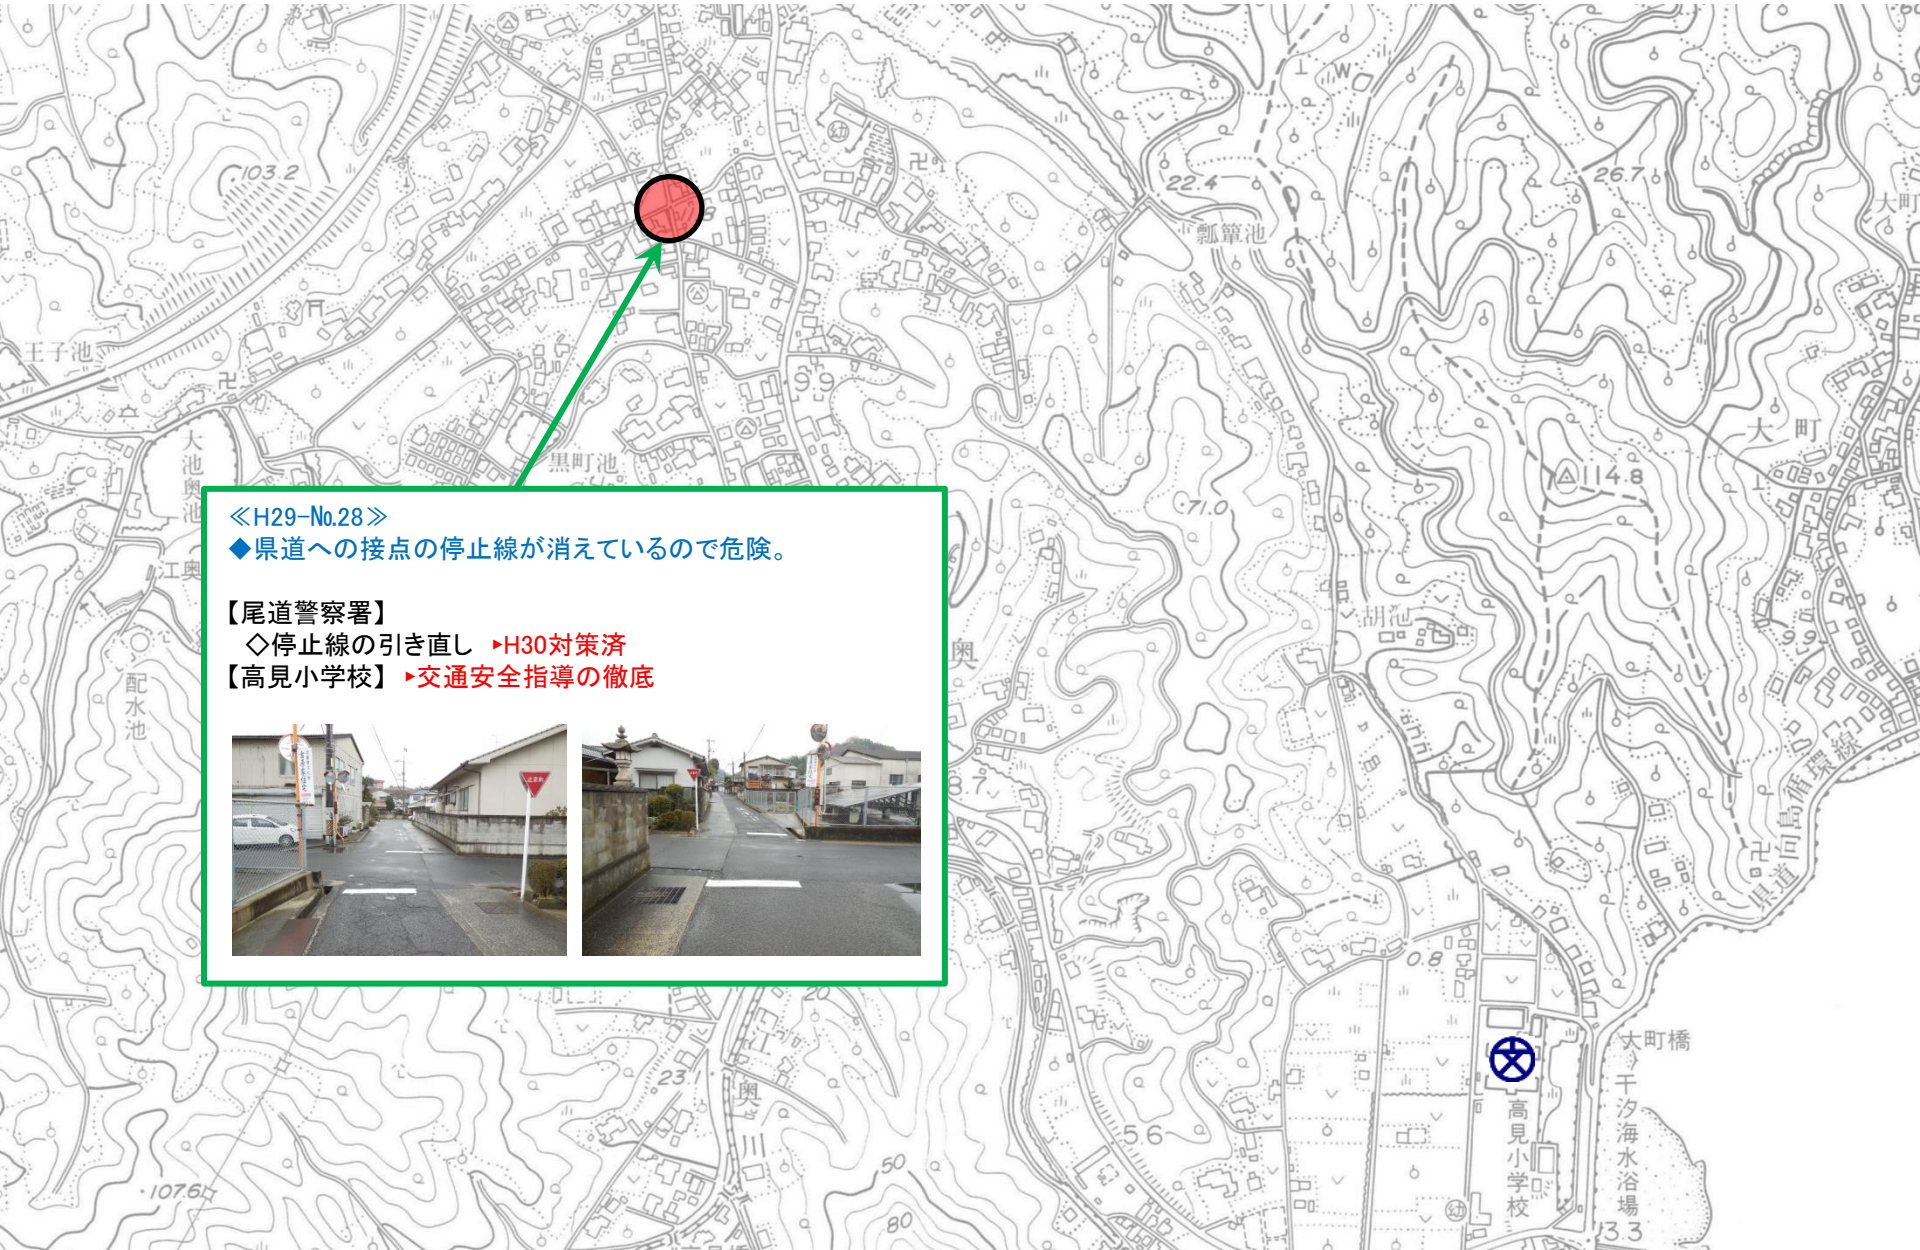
≪H29-No.28≫
◆県道への接点の停止線が消えているので危険。

【尾道警察署】
◇停止線の引き直し ▸H30対策済
【高見小学校】 ▸交通安全指導の徹底

103.2
王子池
大池奥池
江奥
配水池
黒町池
9.9
22.4
瓢箪池
26.7
大町
114.8
71.0
胡池
奥
9.9
県道向島循環線
0.8
大町橋
干汐海水浴場
高見小学校
5.6
23.1
奥
川
50
80
107.6
3.3